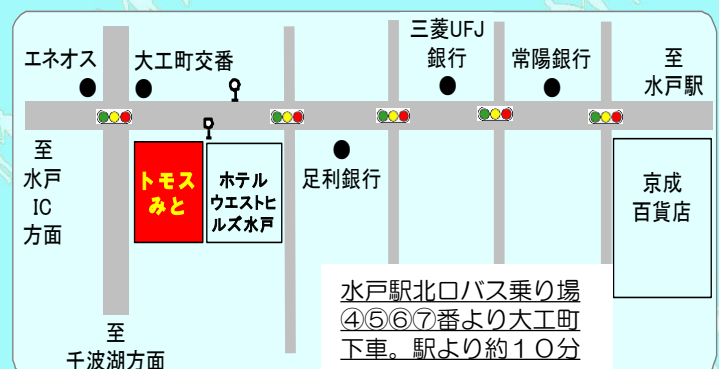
エネオス

大工町交番

三菱UFJ
銀行

常陽銀行

至
水戸駅

至
水戸
IC
方面

トモス
みと

ホテル
ウエストヒ
ルズ水戸

足利銀行

京成
百貨店

水戸駅北口バス乗り場
④⑤⑥⑦番より大工町
下車。駅より約１０分

至
千波湖方面